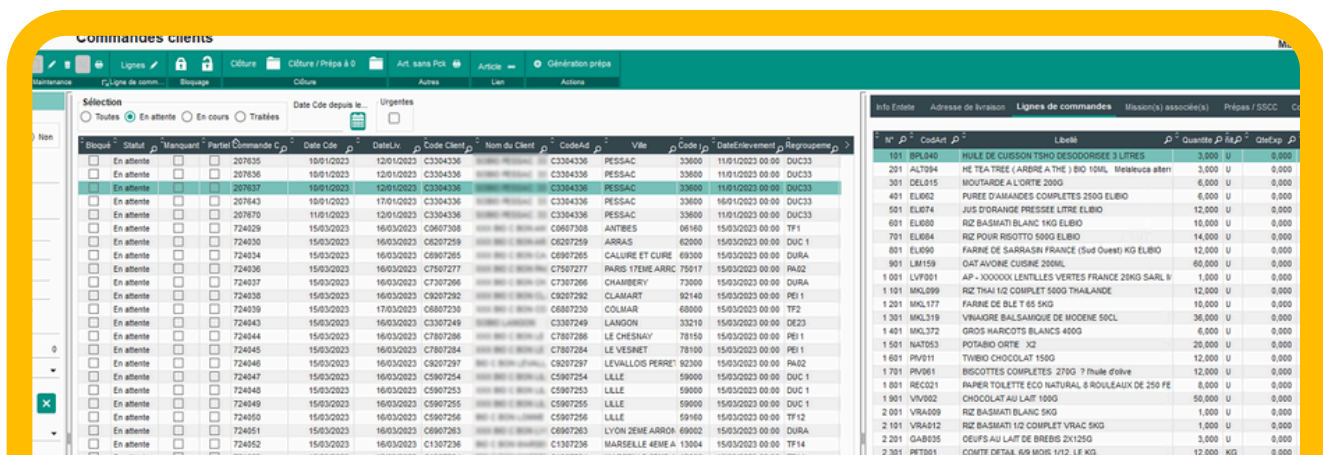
Commandes clients

Lignes Ligne de comm... Bloquage Clôture Clôture / Prépa à 0 Clôture Art. sans Pck Autres Article Lien Génération prépa Actions Maintenance

Sélection
Toutes En attente En cours Traitées
Date Cde depuis le...
Urgentes

Non

| Bloqué | Statut | Manquant | Partiel | Commande C | Date Cde | DateLiv. | Code Client | Nom du Client | CodeAd | Ville | Code | DateEnlevement | Regroupement |
|---|---|---|---|---|---|---|---|---|---|---|---|---|---|
| | En attente | | | 207635 | 10/01/2023 | 12/01/2023 | C3304336 | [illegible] | C3304336 | PESSAC | 33600 | 11/01/2023 00:00 | DUC33 |
| | En attente | | | 207636 | 10/01/2023 | 12/01/2023 | C3304336 | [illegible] | C3304336 | PESSAC | 33600 | 11/01/2023 00:00 | DUC33 |
| | En attente | | | 207637 | 10/01/2023 | 12/01/2023 | C3304336 | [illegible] | C3304336 | PESSAC | 33600 | 11/01/2023 00:00 | DUC33 |
| | En attente | | | 207643 | 10/01/2023 | 17/01/2023 | C3304336 | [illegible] | C3304336 | PESSAC | 33600 | 16/01/2023 00:00 | DUC33 |
| | En attente | | | 207670 | 11/01/2023 | 12/01/2023 | C3304336 | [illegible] | C3304336 | PESSAC | 33600 | 11/01/2023 00:00 | DUC33 |
| | En attente | | | 724029 | 15/03/2023 | 16/03/2023 | C0607308 | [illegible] | C0607308 | ANTIBES | 06160 | 15/03/2023 00:00 | TF1 |
| | En attente | | | 724030 | 15/03/2023 | 16/03/2023 | C6207259 | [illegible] | C6207259 | ARRAS | 62000 | 15/03/2023 00:00 | DUC 1 |
| | En attente | | | 724034 | 15/03/2023 | 16/03/2023 | C6907265 | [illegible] | C6907265 | CALUIRE ET CUIRE | 69300 | 15/03/2023 00:00 | DURA |
| | En attente | | | 724036 | 15/03/2023 | 16/03/2023 | C7507277 | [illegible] | C7507277 | PARIS 17EME ARROI | 75017 | 15/03/2023 00:00 | PA02 |
| | En attente | | | 724037 | 15/03/2023 | 16/03/2023 | C7307266 | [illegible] | C7307266 | CHAMBERY | 73000 | 15/03/2023 00:00 | DURA |
| | En attente | | | 724038 | 15/03/2023 | 16/03/2023 | C9207292 | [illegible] | C9207292 | CLAMART | 92140 | 15/03/2023 00:00 | PEI 1 |
| | En attente | | | 724039 | 15/03/2023 | 17/03/2023 | C6807230 | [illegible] | C6807230 | COLMAR | 68000 | 15/03/2023 00:00 | TF2 |
| | En attente | | | 724043 | 15/03/2023 | 16/03/2023 | C3307249 | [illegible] | C3307249 | LANGON | 33210 | 15/03/2023 00:00 | DE23 |
| | En attente | | | 724044 | 15/03/2023 | 16/03/2023 | C7807286 | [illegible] | C7807286 | LE CHESNAY | 78150 | 15/03/2023 00:00 | PEI 1 |
| | En attente | | | 724045 | 15/03/2023 | 16/03/2023 | C7807284 | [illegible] | C7807284 | LE VESINET | 78110 | 15/03/2023 00:00 | PEI 1 |
| | En attente | | | 724046 | 15/03/2023 | 16/03/2023 | C9207297 | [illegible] | C9207297 | LEVALLOIS PERRET | 92300 | 15/03/2023 00:00 | PA02 |
| | En attente | | | 724047 | 15/03/2023 | 16/03/2023 | C5907254 | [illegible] | C5907254 | LILLE | 59000 | 15/03/2023 00:00 | DUC 1 |
| | En attente | | | 724048 | 15/03/2023 | 16/03/2023 | C5907253 | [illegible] | C5907253 | LILLE | 59000 | 15/03/2023 00:00 | DUC 1 |
| | En attente | | | 724049 | 15/03/2023 | 16/03/2023 | C5907255 | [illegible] | C5907255 | LILLE | 59000 | 15/03/2023 00:00 | DUC 1 |
| | En attente | | | 724050 | 15/03/2023 | 16/03/2023 | C5907256 | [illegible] | C5907256 | LILLE | 59160 | 15/03/2023 00:00 | TF12 |
| | En attente | | | 724051 | 15/03/2023 | 16/03/2023 | C6907263 | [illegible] | C6907263 | LYON 2EME ARROI | 69002 | 15/03/2023 00:00 | DURA |
| | En attente | | | 724052 | 15/03/2023 | 16/03/2023 | C1307236 | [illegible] | C1307236 | MARSEILLE 4EME A | 13004 | 15/03/2023 00:00 | TF14 |

Info Entete Adresse de livraison Lignes de commandes Mission(s) associée(s) Prépas / SSCC

| N° | CodeArt | Libellé | Quantite | Ut | QteExp |
|---|---|---|---|---|---|
| 101 | BPL040 | HUILE DE CUISSON TSHO DESODORISEE 3 LITRES | 3,000 | U | 0,000 |
| 201 | ALT094 | HE TEA TREE ( ARBRE A THE ) BIO 10ML Melaleuca alterr | 3,000 | U | 0,000 |
| 301 | DEL015 | MOUTARDE A L'ORTIE 200G | 6,000 | U | 0,000 |
| 401 | ELI062 | PUREE D'AMANDES COMPLETES 250G ELIBIO | 6,000 | U | 0,000 |
| 501 | ELI074 | JUS D'ORANGE PRESSEE LITRE ELIBIO | 12,000 | U | 0,000 |
| 601 | ELI080 | RIZ BASMATI BLANC 1KG ELIBIO | 10,000 | U | 0,000 |
| 701 | ELI084 | RIZ POUR RISOTTO 500G ELIBIO | 14,000 | U | 0,000 |
| 801 | ELI090 | FARINE DE SARRASIN FRANCE (Sud Ouest) KG ELIBIO | 12,000 | U | 0,000 |
| 901 | LIM159 | OAT AVOINE CUISINE 200ML | 60,000 | U | 0,000 |
| 1 001 | LVF001 | AP - XXXXXX LENTILLES VERTES FRANCE 20KG SARL M | 1,000 | U | 0,000 |
| 1 101 | MKL099 | RIZ THAI 1/2 COMPLET 500G THAILANDE | 12,000 | U | 0,000 |
| 1 201 | MKL177 | FARINE DE BLE T 65 5KG | 10,000 | U | 0,000 |
| 1 301 | MKL319 | VINAIGRE BALSAMIQUE DE MODENE 50CL | 36,000 | U | 0,000 |
| 1 401 | MKL372 | GROS HARICOTS BLANCS 400G | 6,000 | U | 0,000 |
| 1 501 | NAT053 | POTABIO ORTIE X2 | 20,000 | U | 0,000 |
| 1 601 | PIV011 | TWIBIO CHOCOLAT 150G | 12,000 | U | 0,000 |
| 1 701 | PIV061 | BISCOTTES COMPLETES 270G ? l'huile d'olive | 12,000 | U | 0,000 |
| 1 801 | REC021 | PAPIER TOILETTE ECO NATURAL 8 ROULEAUX DE 250 FE | 8,000 | U | 0,000 |
| 1 901 | VIV002 | CHOCOLAT AU LAIT 100G | 50,000 | U | 0,000 |
| 2 001 | VRA009 | RIZ BASMATI BLANC 5KG | 12,000 | U | 0,000 |
| 2 101 | VRA012 | RIZ BASMATI 1/2 COMPLET VRAC 5KG | 12,000 | U | 0,000 |
| 2 201 | GAB035 | OEUFS AU LAIT DE BREBIS 2X125G | 12,000 | U | 0,000 |
| 2 301 | PET001 | COMTE DETAIL 6/9 MOIS 1/12 KG | 12,000 | KG | 0,000 |